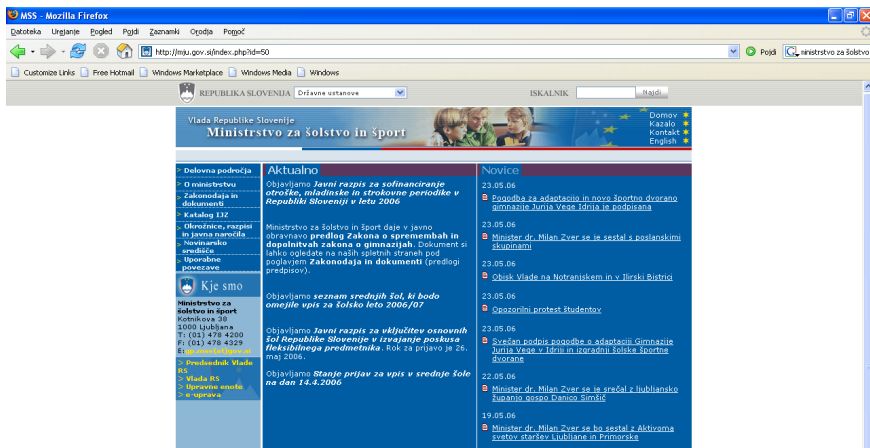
MSS - Mozilla Firefox

Datoteka Urejanje Pogled Pojdi Zaznamki Orodja Pomoč

http://mju.gov.si/index.php?id=50

Pojdi ministrstvo za šolstvo

Customize Links Free Hotmail Windows Marketplace Windows Media Windows

REPUBLIKA SLOVENIJA Državne ustanove

ISKALNIK Najdi

Vlada Republike Slovenije
Ministrstvo za šolstvo in šport

Domov
Kazalo
Kontakt
English

> Delovna področja
> O ministrstvu
> Zakonodaja in dokumenti
> Katalog IJZ
> Okrožnice, razpisi in javna naročila
> Novinarsko središče
> Uporabne povezave

Kje smo

Ministrstvo za šolstvo in šport
Kotnikova 38
1000 Ljubljana
T: (01) 478 4200
F: (01) 478 4329
E: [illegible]

> Predsednik Vlade RS
> Vlada RS
> Upravne enote
> e-uprava

Aktualno

Objavljamo Javni razpis za sofinanciranje otroške, mladinske in strokovne periodike v Republiki Sloveniji v letu 2006

Ministrstvo za šolstvo in šport daje v javno obravnavo predlog Zakona o spremembah in dopolnitvah zakona o gimnazijah. Dokument si lahko ogledate na naših spletnih straneh pod poglavjem Zakonodaja in dokumenti (predlogi predpisov).

Objavljamo seznam srednjih šol, ki bodo omejile vpis za šolsko leto 2006/07

Objavljamo Javni razpis za vključitev osnovnih šol Republike Slovenije v izvajanje poskusa fleksibilnega predmetnika. Rok za prijavo je 26. maj 2006.

Objavljamo Stanje prijav za vpis v srednje šole na dan 14.4.2006

Novice

23.05.06
Pogodba za adaptacijo in novo športno dvorano gimnazije Jurija Vege Idrija je podpisana

23.05.06
Minister dr. Milan Zver se je sestal s poslanskimi skupinami

23.05.06
Obisk Vlade na Notranjskem in v Ilirski Bistrici

23.05.06
Opozorilni protest študentov

23.05.06
Svečan podpis pogodbe o adaptaciji Gimnazije Jurija Vege v Idriji in izgradnji šolske športne dvorane

22.05.06
Minister dr. Milan Zver se je srečal z ljubljansko županjo gospo Danico Simšič

19.05.06
Minister dr. Milan Zver se bo sestal z Aktivoma svetov staršev Ljubljane in Primorske